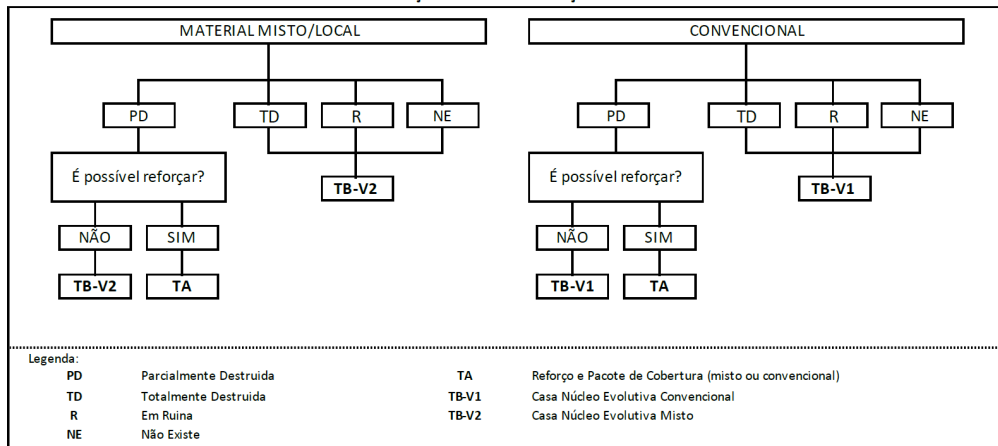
MATERIAL MISTO/LOCAL

PD

TD

R

NE

É possível reforçar?

TB-V2

NÃO

SIM

TB-V2

TA

CONVENCIONAL

PD

TD

R

NE

É possível reforçar?

TB-V1

NÃO

SIM

TB-V1

TA

Legenda:

| | | | |
|---|---|---|---|
| PD | Parcialmente Destruida | TA | Reforço e Pacote de Cobertura (misto ou convencional) |
| TD | Totalmente Destruida | TB-V1 | Casa Núcleo Evolutiva Convencional |
| R | Em Ruina | TB-V2 | Casa Núcleo Evolutiva Misto |
| NE | Não Existe | | |